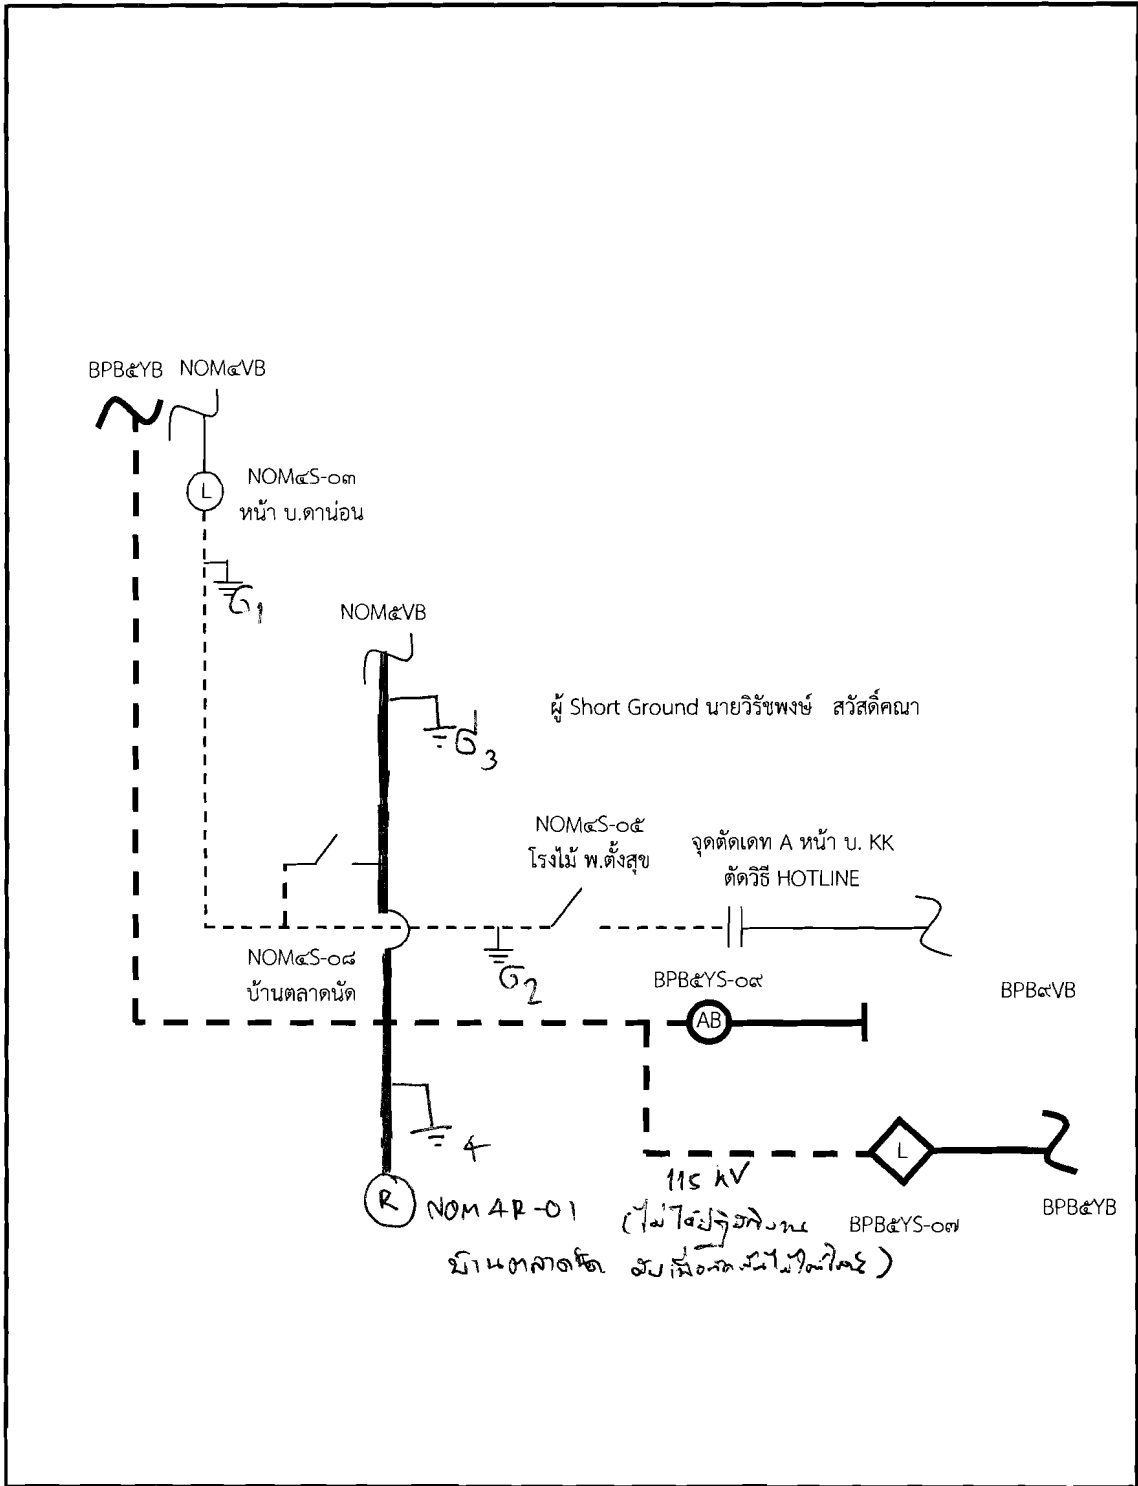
BPB๕YB NOM๔VB

L

NOM๔S-๐๓
หน้า บ.ดาน่อน

$G_1$

NOM๕VB

ผู้ Short Ground นายวิรัชพงษ์ สวัสดิ์คณา

$G_3$

NOM๔S-๐๕
โรงไม้ พ.ตั้งสุข

จุดตัดเดท A หน้า บ. KK
ตัดวิธี HOTLINE

NOM๔S-๐๘
บ้านตลาดนัด

$G_2$

BPB๕YS-๐๙

AB

BPB๙VB

4

L

115 kV

R

NOM 4R-01

(ไม่ได้ปฏิบัติงาน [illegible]
บ้านตลาดนัด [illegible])

BPB๕YS-๐๗

BPB๕YB